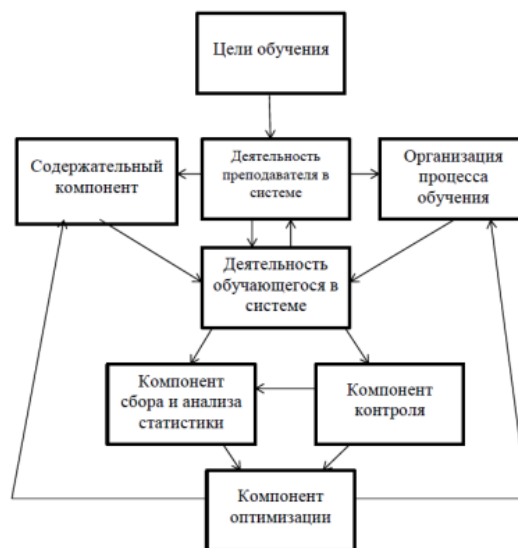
Цели обучения

Содержательный компонент

Деятельность преподавателя в системе

Организация процесса обучения

Деятельность обучающегося в системе

Компонент сбора и анализа статистики

Компонент контроля

Компонент оптимизации